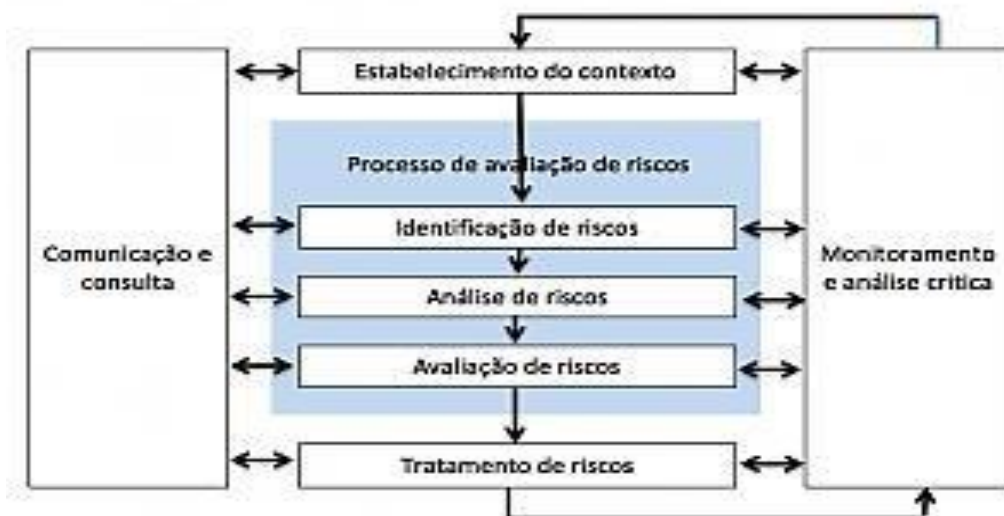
Estabelecimento do contexto

Processo de avaliação de riscos

Identificação de riscos

Análise de riscos

Avaliação de riscos

Tratamento de riscos

Comunicação e consulta

Monitoramento e análise critica